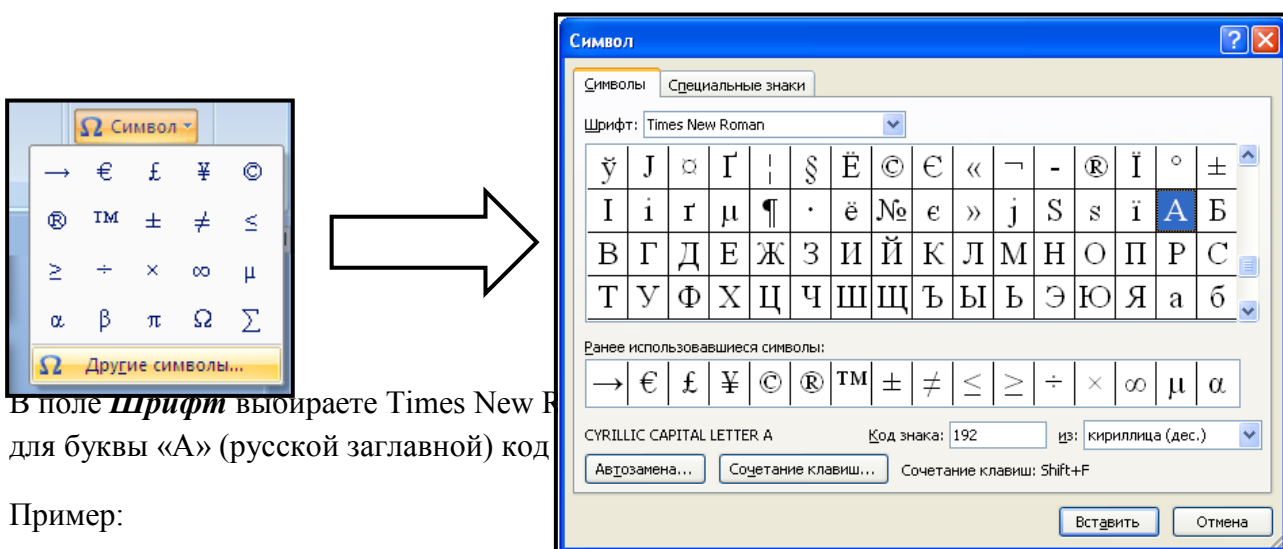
Символ

→ € £ ¥ ©
® ™ ± ≠ ≤
≥ ÷ × ∞ µ
α β π Ω ∑

Другие символы...

В поле **Шрифт** выбираете Times New R
для буквы «А» (русской заглавной) код

Пример:

Символ

Символы | Специальные знаки

Шрифт: Times New Roman

| ў | Ј | ¤ | Ґ | ¦ | § | Ё | © | Є | « | ¬ | - | ® | Ї | ° | ± |
|---|---|---|---|---|---|---|---|---|---|---|---|---|---|---|---|
| І | і | ґ | µ | ¶ | · | ё | № | є | » | ј | Ѕ | ѕ | ї | А | Б |
| В | Г | Д | Е | Ж | З | И | Й | К | Л | М | Н | О | П | Р | С |
| Т | У | Ф | Х | Ц | Ч | Ш | Щ | Ъ | Ы | Ь | Э | Ю | Я | а | б |

Ранее использовавшиеся символы:

| → | € | £ | ¥ | © | ® | ™ | ± | ≠ | ≤ | ≥ | ÷ | × | ∞ | µ | α |
|---|---|---|---|---|---|---|---|---|---|---|---|---|---|---|---|

CYRILLIC CAPITAL LETTER A Код знака: 192 из: кириллица (дес.)

Автозамена... Сочетание клавиш... Сочетание клавиш: Shift+F

Вставить Отмена